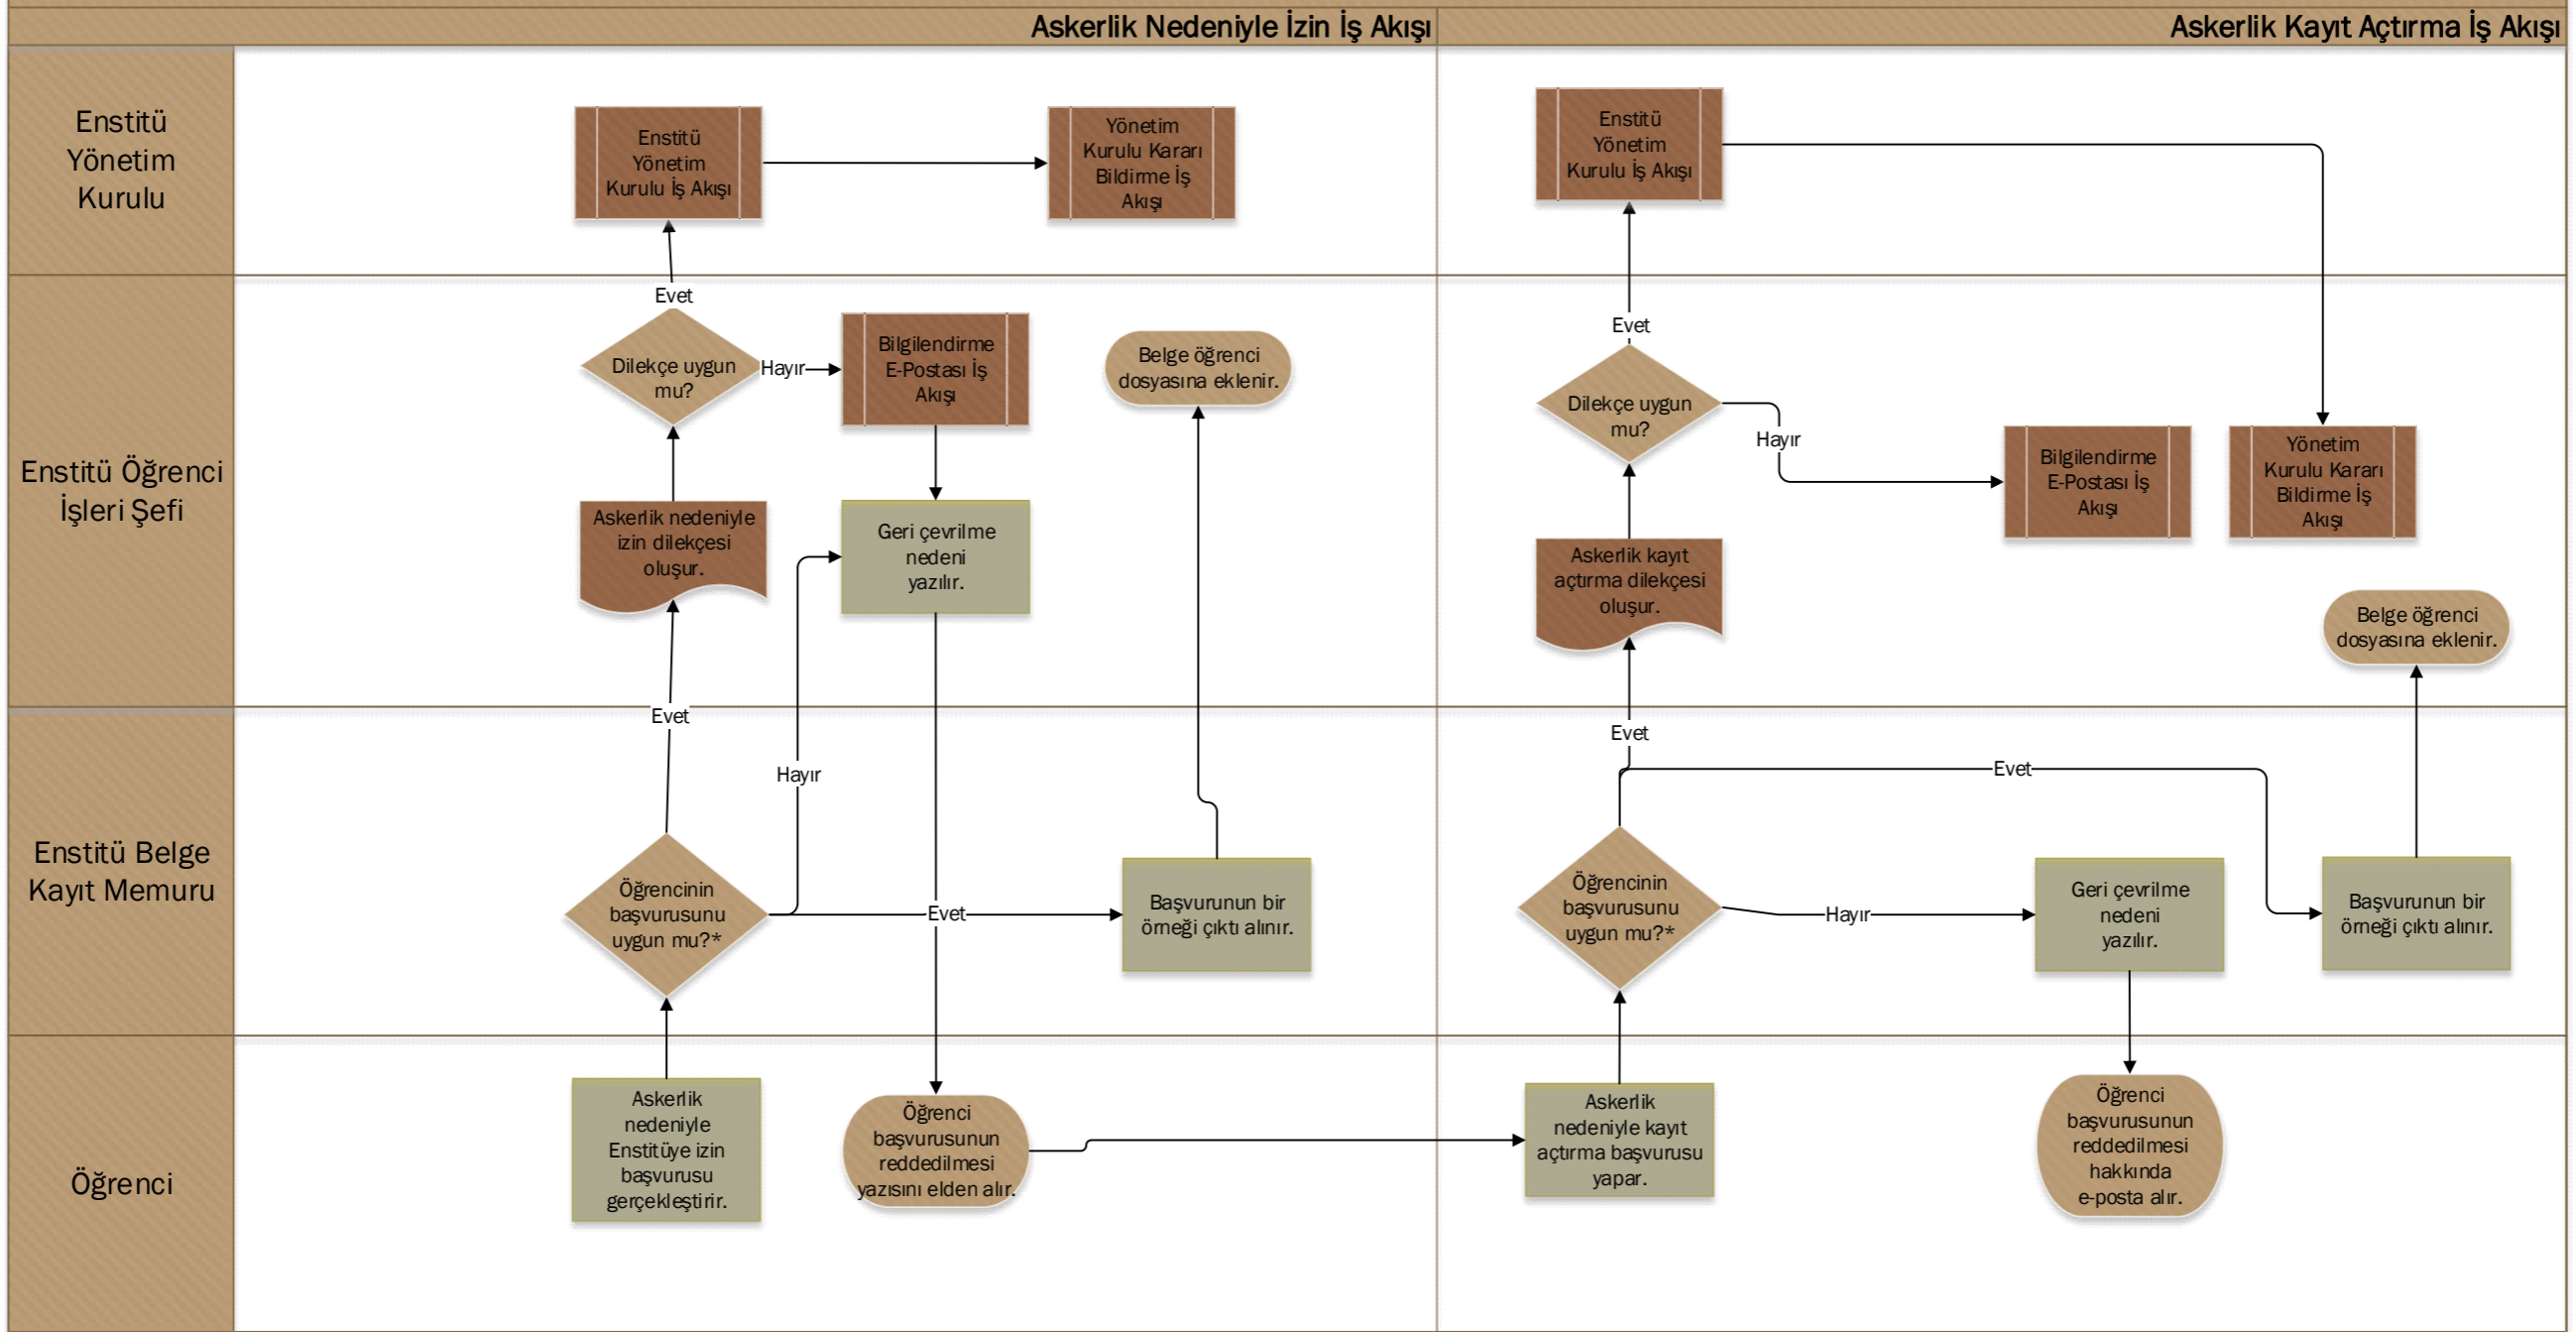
Askerlik Nedeniyle İzin İş Akışı

Askerlik Kayıt Açtırma İş Akışı

Enstitü Yönetim Kurulu

Enstitü Öğrenci İşleri Şefi

Enstitü Belge Kayıt Memuru

Öğrenci

Enstitü Yönetim Kurulu İş Akışı

Yönetim Kurulu Kararı Bildirme İş Akışı

Evet

Dilekçe uygun mu?

Hayır

Bilgilendirme E-Postası İş Akışı

Belge öğrenci dosyasına eklenir.

Askerlik nedeniyle izin dilekçesi oluşur.

Geri çevrilme nedeni yazılır.

Evet

Hayır

Öğrencinin başvurusunu uygun mu?*

Evet

Başvurunun bir örneği çıktı alınır.

Askerlik nedeniyle Enstitüye izin başvurusu gerçekleştirir.

Öğrenci başvurusunun reddedilmesi yazısını elden alır.

Enstitü Yönetim Kurulu İş Akışı

Evet

Dilekçe uygun mu?

Hayır

Bilgilendirme E-Postası İş Akışı

Yönetim Kurulu Kararı Bildirme İş Akışı

Askerlik kayıt açtırma dilekçesi oluşur.

Belge öğrenci dosyasına eklenir.

Evet

Evet

Öğrencinin başvurusunu uygun mu?*

Hayır

Geri çevrilme nedeni yazılır.

Başvurunun bir örneği çıktı alınır.

Askerlik nedeniyle kayıt açtırma başvurusu yapar.

Öğrenci başvurusunun reddedilmesi hakkında e-posta alır.